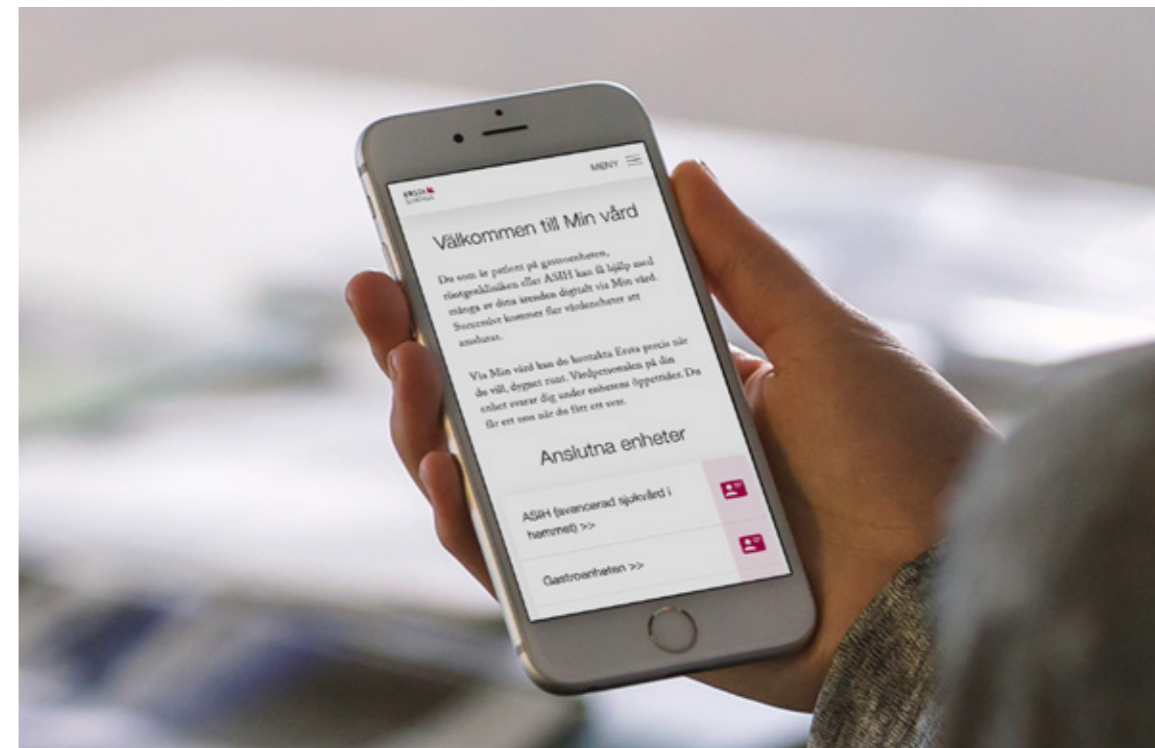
MENY

ERSTA SJUKHUS

Välkommen till Min vård

Du som är patient på gastroenheten, röntgenkliniken eller ASIH kan få hjälp med många av dina ärenden digitalt via Min vård. Successivt kommer fler vårdenheter att anslutas.

Via Min vård kan du kontakta Ersta precis när du vill, dygnet runt. Vårdpersonalen på din enhet svarar dig under enhetens öppettider. Du får ett sms när du fått ett svar.

Anslutna enheter

ASIH (avancerad sjukvård i hemmet) >>

Gastroenheten >>